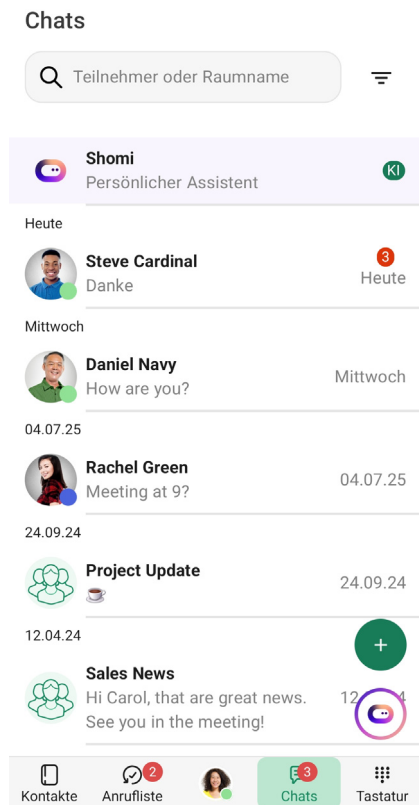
Chats

Teilnehmer oder Raumname

Shomi
Persönlicher Assistent
KI

Heute

Steve Cardinal
Danke
3
Heute

Mittwoch

Daniel Navy
How are you?
Mittwoch

04.07.25

Rachel Green
Meeting at 9?
04.07.25

24.09.24

Project Update
☕
24.09.24

12.04.24

Sales News
Hi Carol, that are great news. See you in the meeting!
12.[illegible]4

+

Kontakte
2
Anrufliste
3
Chats
Tastatur